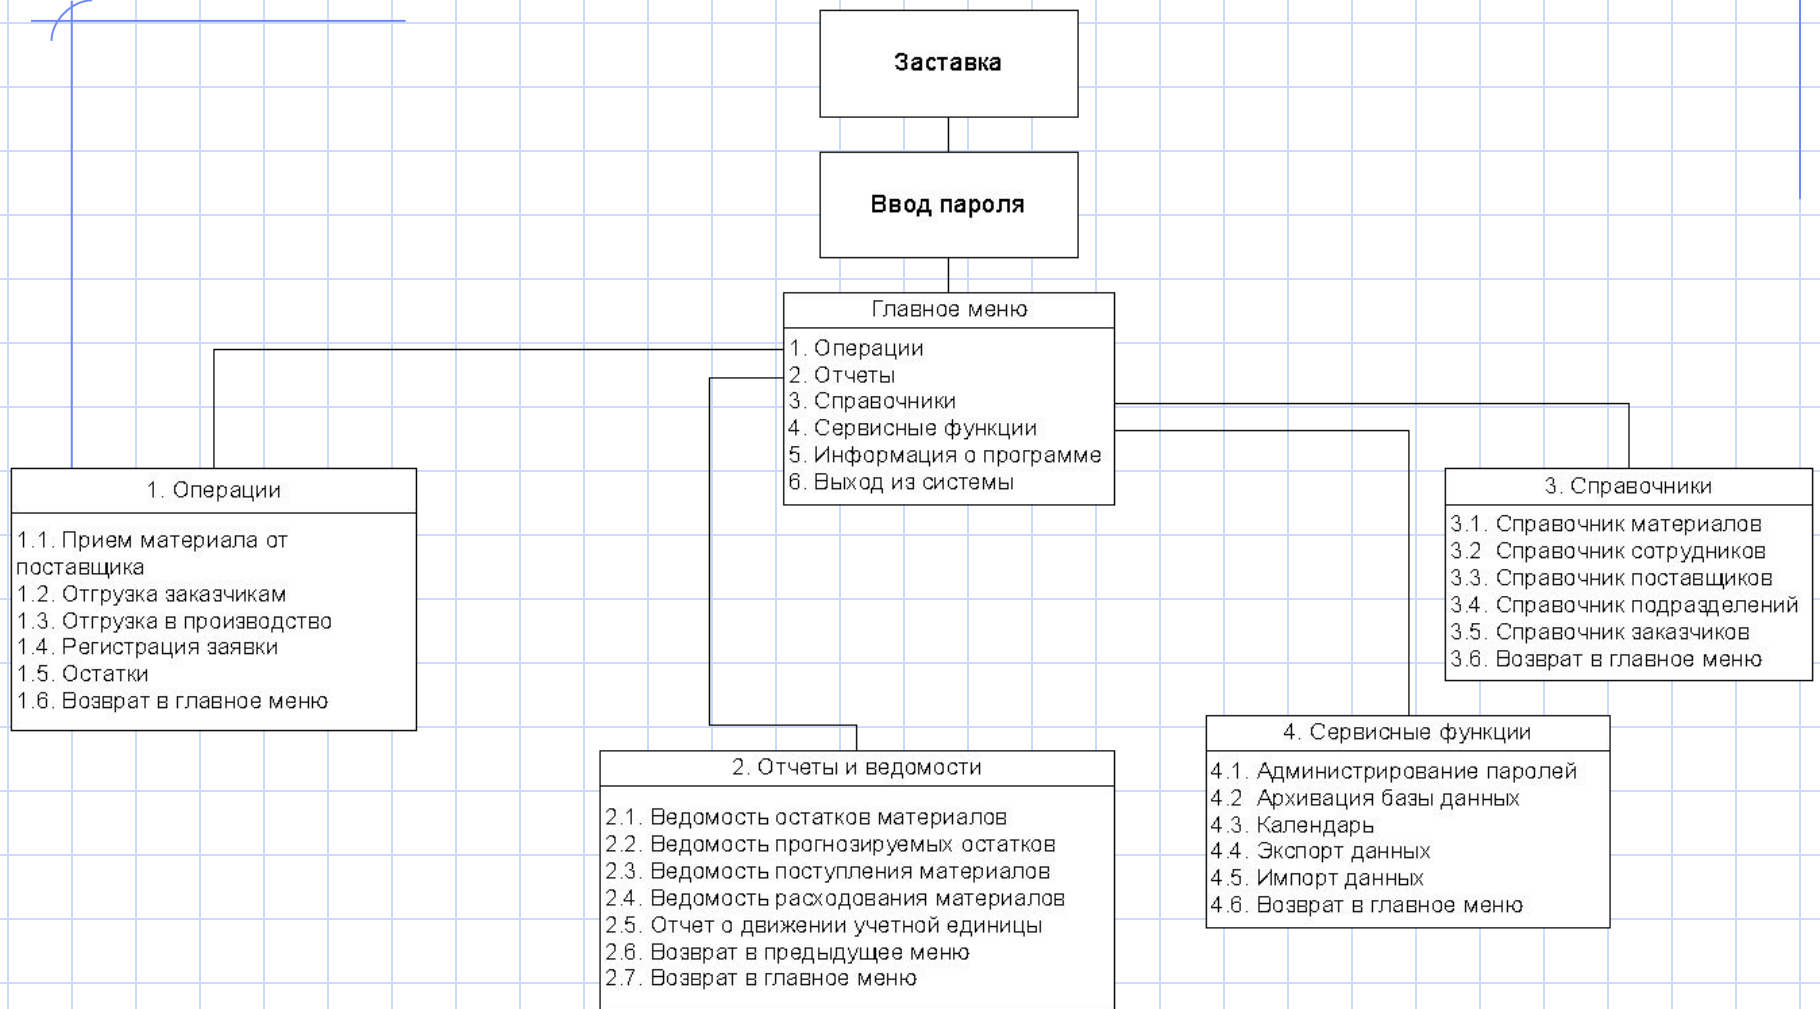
Заставка

Ввод пароля

Главное меню

1. Операции
2. Отчеты
3. Справочники
4. Сервисные функции
5. Информация о программе
6. Выход из системы

1. Операции

1.1. Прием материала от поставщика
1.2. Отгрузка заказчикам
1.3. Отгрузка в производство
1.4. Регистрация заявки
1.5. Остатки
1.6. Возврат в главное меню

3. Справочники

3.1. Справочник материалов
3.2 Справочник сотрудников
3.3. Справочник поставщиков
3.4. Справочник подразделений
3.5. Справочник заказчиков
3.6. Возврат в главное меню

4. Сервисные функции

4.1. Администрирование паролей
4.2 Архивация базы данных
4.3. Календарь
4.4. Экспорт данных
4.5. Импорт данных
4.6. Возврат в главное меню

2. Отчеты и ведомости

2.1. Ведомость остатков материалов
2.2. Ведомость прогнозируемых остатков
2.3. Ведомость поступления материалов
2.4. Ведомость расходования материалов
2.5. Отчет о движении учетной единицы
2.6. Возврат в предыдущее меню
2.7. Возврат в главное меню